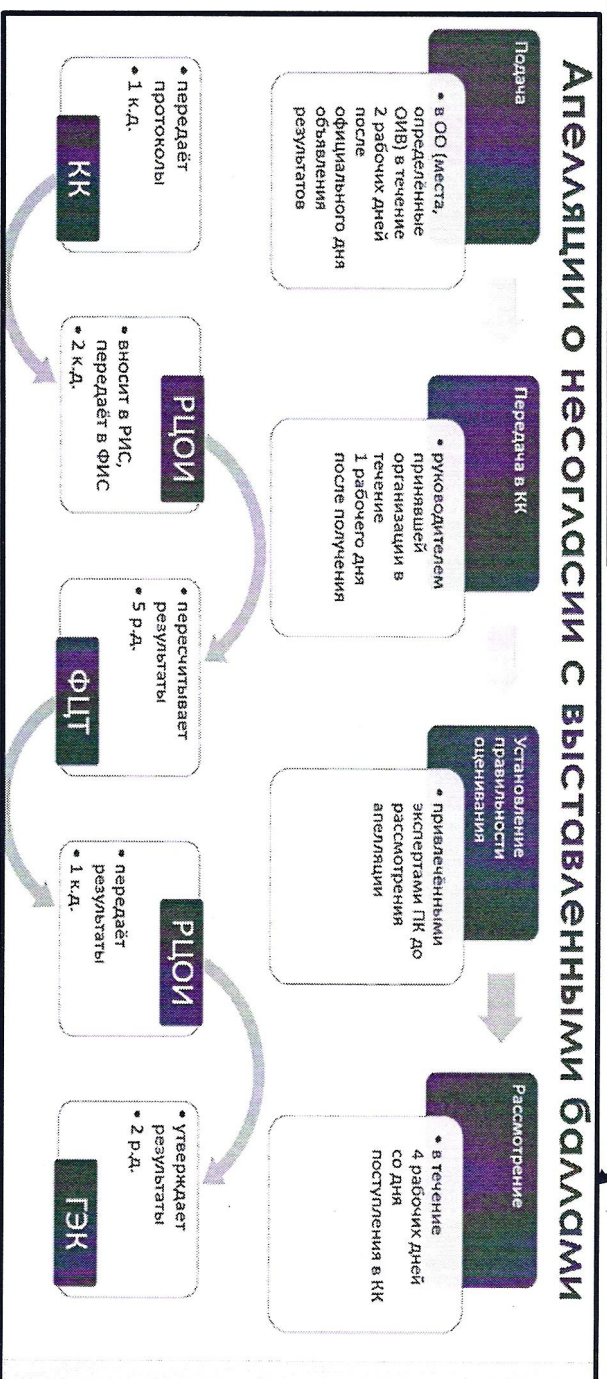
Апелляции о несогласии с выставленными баллами

Подача

• в ОО (места, определённые ОИВ) в течение 2 рабочих дней после официального дня объявления результатов

Передача в КК

• руководителем принявшей организации в течение 1 рабочего дня после получения

Установление правильности оценивания

• привлечёнными экспертами ПК до рассмотрения апелляции

Рассмотрение

• в течение 4 рабочих дней со дня поступления в КК

• передаёт протоколы
• 1 к.д.

КК

• вносит в РИС, передаёт в ФИС
• 2 к.д.

РЦОИ

• пересчитывает результаты
• 5 р.д.

ФЦТ

• передаёт результаты
• 1 к.д.

РЦОИ

• утверждает результаты
• 2 р.д.

ГЭК